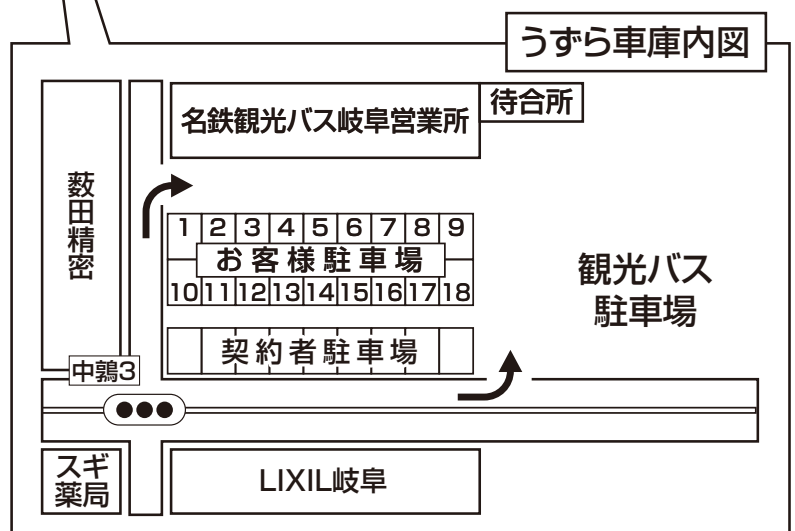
うずら車庫内図

名鉄観光バス岐阜営業所

待合所

薮田精密

| 1 | 2 | 3 | 4 | 5 | 6 | 7 | 8 | 9 |
|---|---|---|---|---|---|---|---|---|

お客様駐車場

| 10 | 11 | 12 | 13 | 14 | 15 | 16 | 17 | 18 |
|---|---|---|---|---|---|---|---|---|

観光バス駐車場

契約者駐車場

中鶉3

スギ薬局

LIXIL岐阜